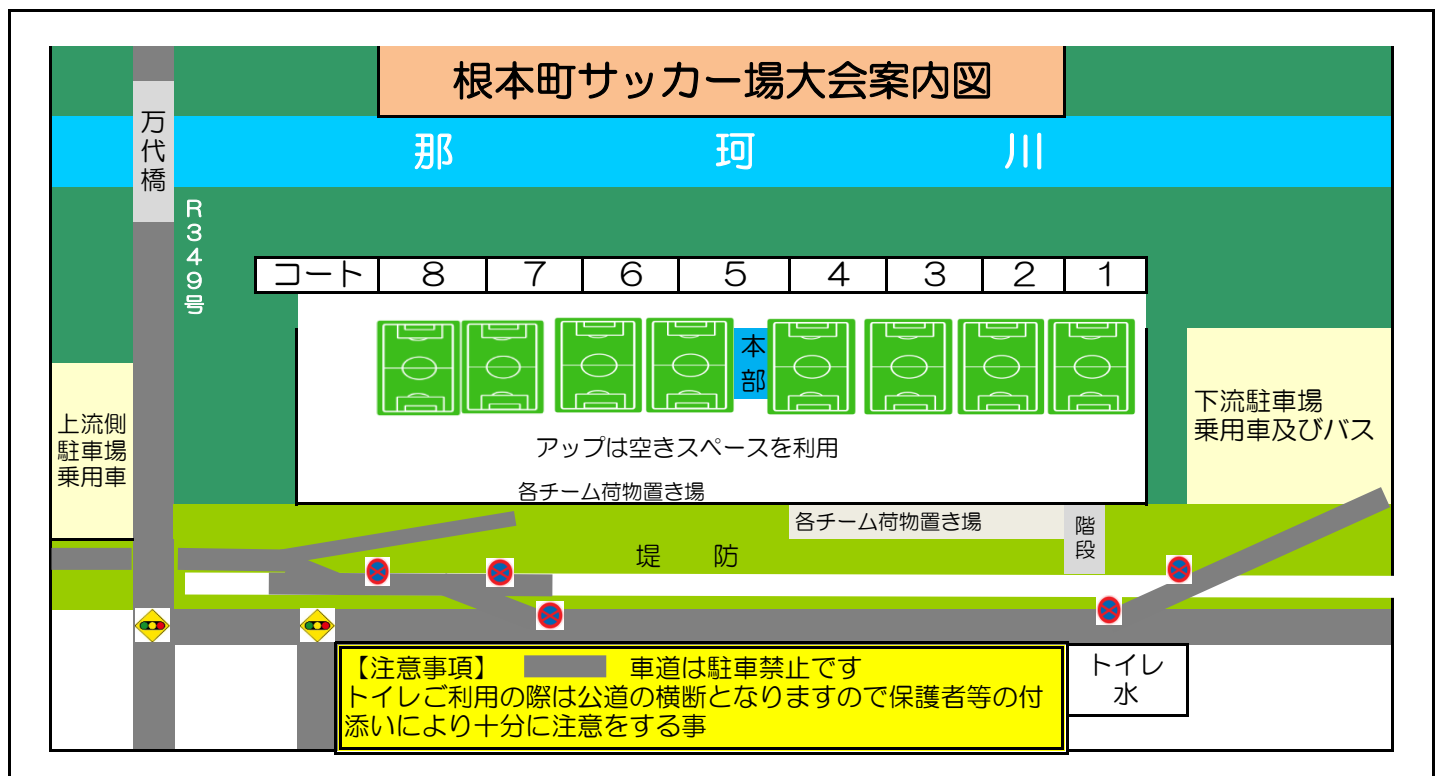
根本町サッカー場大会案内図

万代橋

那　　珂　　川

R349号

| コート | 8 | 7 | 6 | 5 | 4 | 3 | 2 | 1 |
|---|---|---|---|---|---|---|---|---|

本部

アップは空きスペースを利用

各チーム荷物置き場

上流側駐車場乗用車

下流駐車場乗用車及びバス

各チーム荷物置き場

階段

堤　防

【注意事項】　車道は駐車禁止です
トイレご利用の際は公道の横断となりますので保護者等の付添いにより十分に注意をする事

トイレ
水